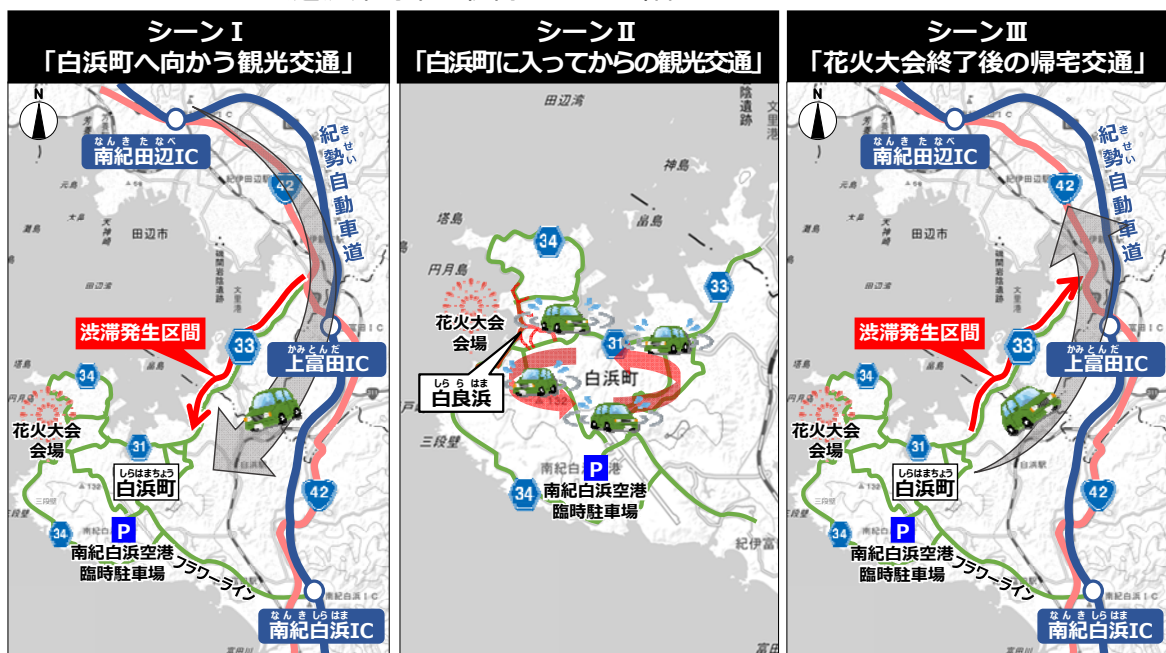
シーンⅠ
「白浜町へ向かう観光交通」

N
なんきたなべ
南紀田辺IC
紀きせい勢自動車道
42
田辺市
渋滞発生区間
33
かみとんだ
上富田IC
34
花火大会会場
31
しらはまちょう
白浜町
34
P
南紀白浜空港臨時駐車場
フラワーライン
42
なんきしらはま
南紀白浜IC

シーンⅡ
「白浜町に入ってからの観光交通」

田辺湾
神島
塔島
34
円月島
33
花火大会会場
31
白浜町
しららはま
白良浜
三段壁
P
34
南紀白浜空港臨時駐車場

シーンⅢ
「花火大会終了後の帰宅交通」

N
なんきたなべ
南紀田辺IC
紀きせい勢自動車道
42
渋滞発生区間
33
かみとんだ
上富田IC
34
花火大会会場
31
しらはまちょう
白浜町
42
34
P
南紀白浜空港臨時駐車場
フラワーライン
なんきしらはま
南紀白浜IC